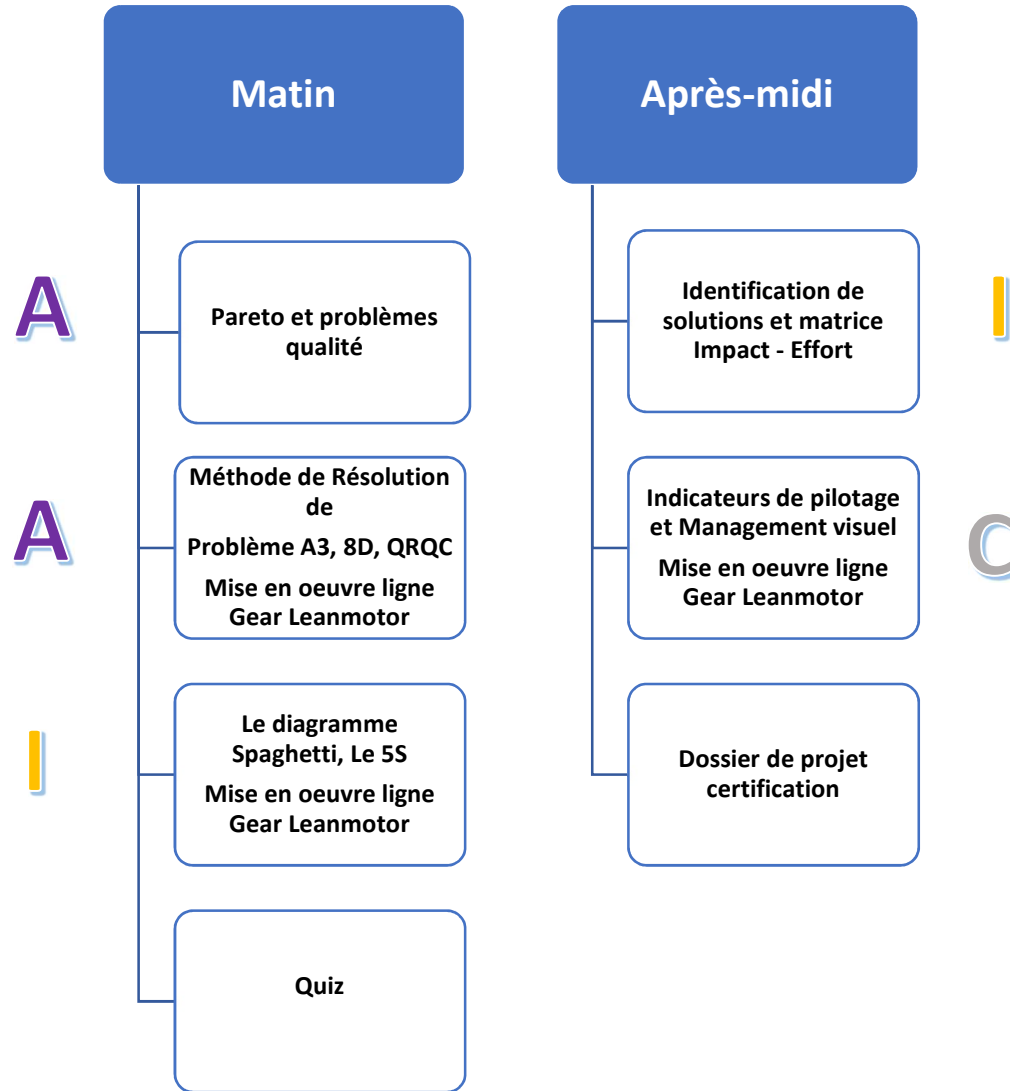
Matin

A

Pareto et problèmes qualité

A

Méthode de Résolution de Problème A3, 8D, QRQC

Mise en oeuvre ligne Gear Leanmotor

I

Le diagramme Spaghetti, Le 5S

Mise en oeuvre ligne Gear Leanmotor

Quiz

Après-midi

Identification de solutions et matrice Impact - Effort

I

Indicateurs de pilotage et Management visuel

Mise en oeuvre ligne Gear Leanmotor

C

Dossier de projet certification